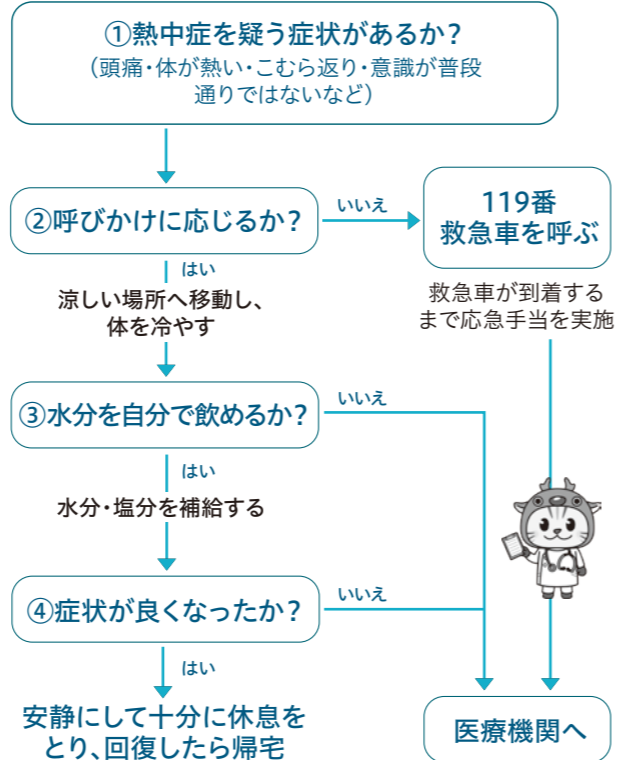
①熱中症を疑う症状があるか？
（頭痛・体が熱い・こむら返り・意識が普段通りではないなど）

②呼びかけに応じるか？

いいえ

119番
救急車を呼ぶ

救急車が到着するまで応急手当を実施

はい

涼しい場所へ移動し、体を冷やす

③水分を自分で飲めるか？

いいえ

はい

水分・塩分を補給する

④症状が良くなったか？

いいえ

はい

安静にして十分に休息をとり、回復したら帰宅

医療機関へ